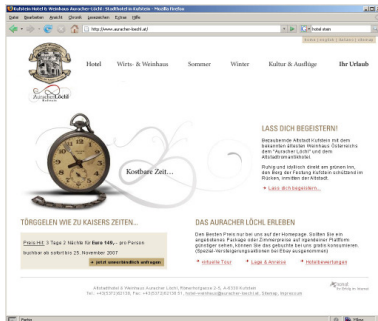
Kufstein Hotel & Weinhaus Auracher Löchl - Stadthotel in Kufstein - Mozilla Firefox

Datei Bearbeiten Ansicht Chronik Lesezeichen Extras Hilfe

http://www.auracher-loechl.at/

hotel stein

Auracher Löchl

Hotel Wirts- & Weinhaus Sommer Winter Kultur & Ausflüge Ihr Urlaub

Kostbare Zeit...

LASS DICH BEGEISTERN!

Bezaubernde Altstadtnostalgie mit dem bekannten ältesten Weinhaus Österreichs dem "Auracher Löchl" und dem Altstadtromantikhotel.

Ruhig und stilvoll direkt am grünen Inn, den Berg der Festung Kufstein schützend im Rücken, inmitten der Altstadt.

Lass Dich begeistern...

TÖRGGELEN WIE ZU KAISERS ZEITEN...

Preis Hit: 3 Tage 2 Nächte für Euro 149,- pro Person

buchbar ab sofort bis 25. November 2007

jetzt unverbindlich anfragen

DAS AURACHER LÖCHL ERLEBEN

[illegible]

Virtuelle Tour Lage & Anreise Hotelbewertungen

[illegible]

Fertig